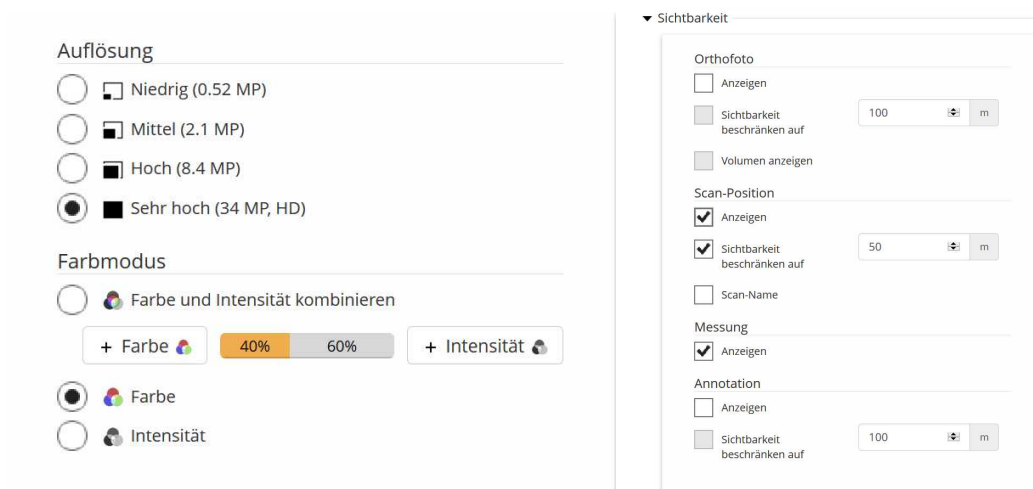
Auflösung

Niedrig (0.52 MP)

Mittel (2.1 MP)

Hoch (8.4 MP)

Sehr hoch (34 MP, HD)

Farbmodus

Farbe und Intensität kombinieren

+ Farbe

40%

60%

+ Intensität

Farbe

Intensität

▾ Sichtbarkeit

Orthofoto

Anzeigen

Sichtbarkeit beschränken auf

100

m

Volumen anzeigen

Scan-Position

Anzeigen

Sichtbarkeit beschränken auf

50

m

Scan-Name

Messung

Anzeigen

Annotation

Anzeigen

Sichtbarkeit beschränken auf

100

m